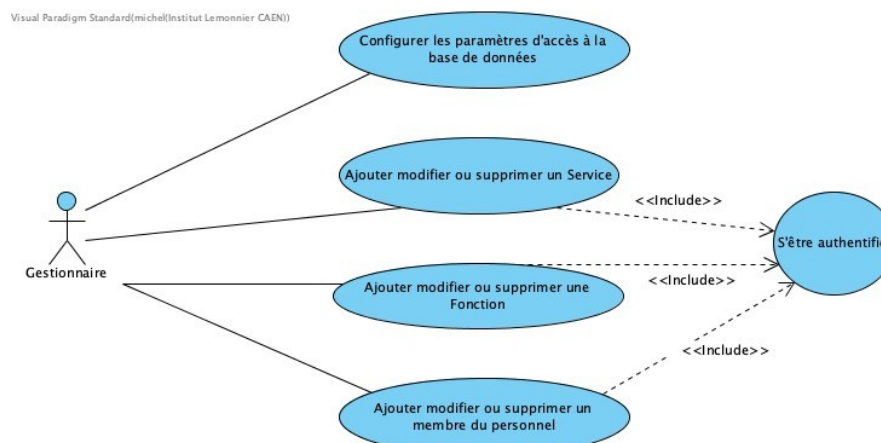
Visual Paradigm Standard(michel(Institut Lemonnier CAEN))

Configurer les paramètres d'accès à la base de données

Ajouter modifier ou supprimer un Service

<<Include>>

S'être authentifi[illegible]

Gestionnaire

<<Include>>

Ajouter modifier ou supprimer une Fonction

<<Include>>

Ajouter modifier ou supprimer un membre du personnel